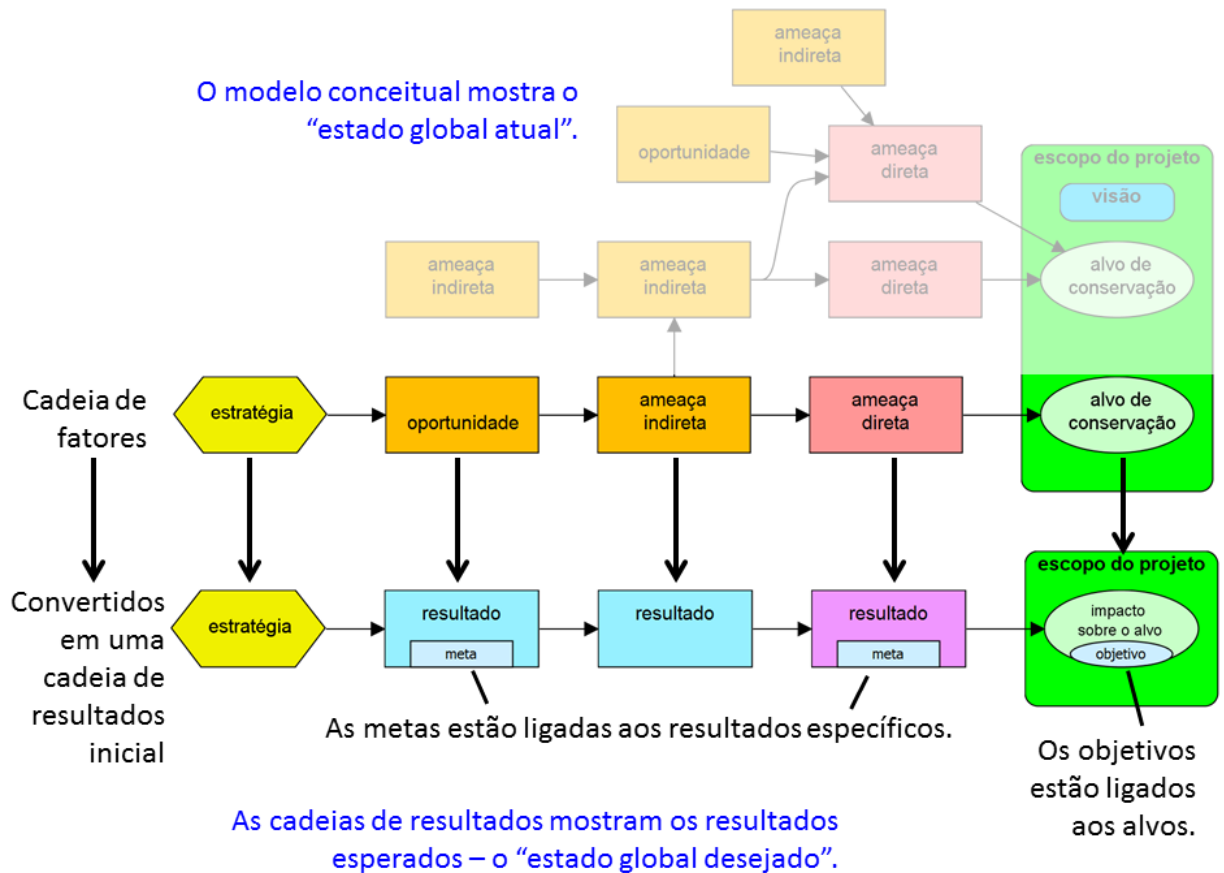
ameaça indireta

O modelo conceitual mostra o "estado global atual".

oportunidade

ameaça direta

escopo do projeto

visão

ameaça indireta

ameaça indireta

ameaça direta

alvo de conservação

Cadeia de fatores

estratégia

oportunidade

ameaça indireta

ameaça direta

alvo de conservação

escopo do projeto

Convertidos em uma cadeia de resultados inicial

estratégia

resultado

meta

resultado

resultado

meta

impacto sobre o alvo

objetivo

As metas estão ligadas aos resultados específicos.

Os objetivos estão ligados aos alvos.

As cadeias de resultados mostram os resultados esperados – o "estado global desejado".